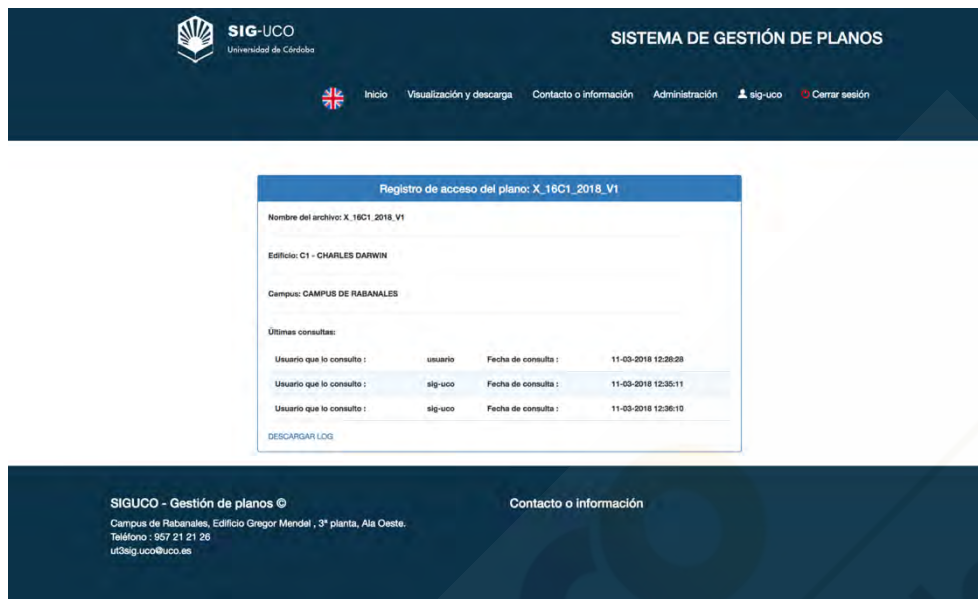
SIG-UCO
Universidad de Córdoba

SISTEMA DE GESTIÓN DE PLANOS

Inicio Visualización y descarga Contacto o información Administración sig-uco Cerrar sesión

Registro de acceso del plano: X_16C1_2018_V1

Nombre del archivo: X_16C1_2018_V1

Edificio: C1 - CHARLES DARWIN

Campus: CAMPUS DE RABANALES

Últimas consultas:

| Usuario que lo consulto : | usuario | Fecha de consulta : | 11-03-2018 12:28:28 |
|---|---|---|---|
| Usuario que lo consulto : | sig-uco | Fecha de consulta : | 11-03-2018 12:35:11 |
| Usuario que lo consulto : | sig-uco | Fecha de consulta : | 11-03-2018 12:36:10 |

DESCARGAR LOG

SIGUCO - Gestión de planos ©
Campus de Rabanales, Edificio Gregor Mendel , 3ª planta, Ala Oeste.
Teléfono : 957 21 21 26
ut3sig.uco@uco.es

Contacto o información